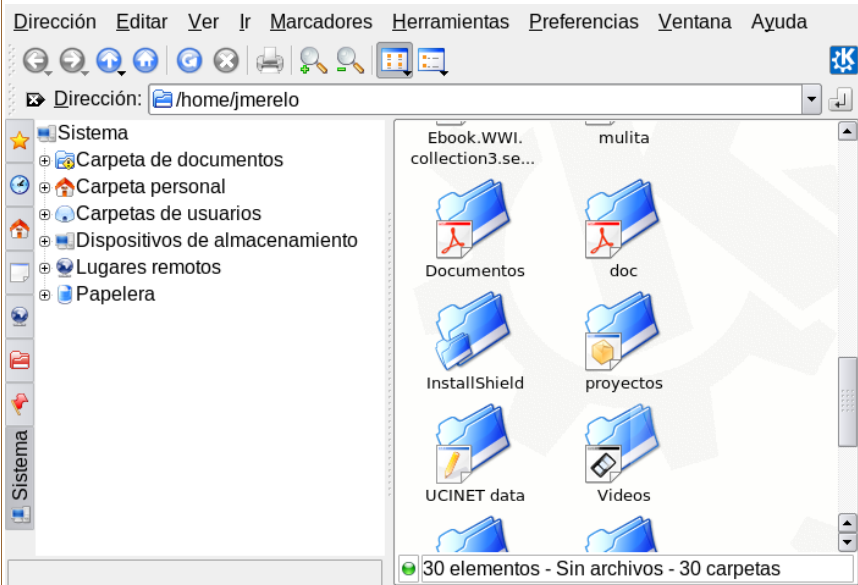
Dirección Editar Ver Ir Marcadores Herramientas Preferencias Ventana Ayuda

Dirección: /home/jmerelo

Sistema
Carpeta de documentos
Carpeta personal
Carpetas de usuarios
Dispositivos de almacenamiento
Lugares remotos
Papelera

Sistema

Ebook.WWI.collection3.se...
mulita
Documentos
doc
InstallShield
proyectos
UCINET data
Videos

30 elementos - Sin archivos - 30 carpetas